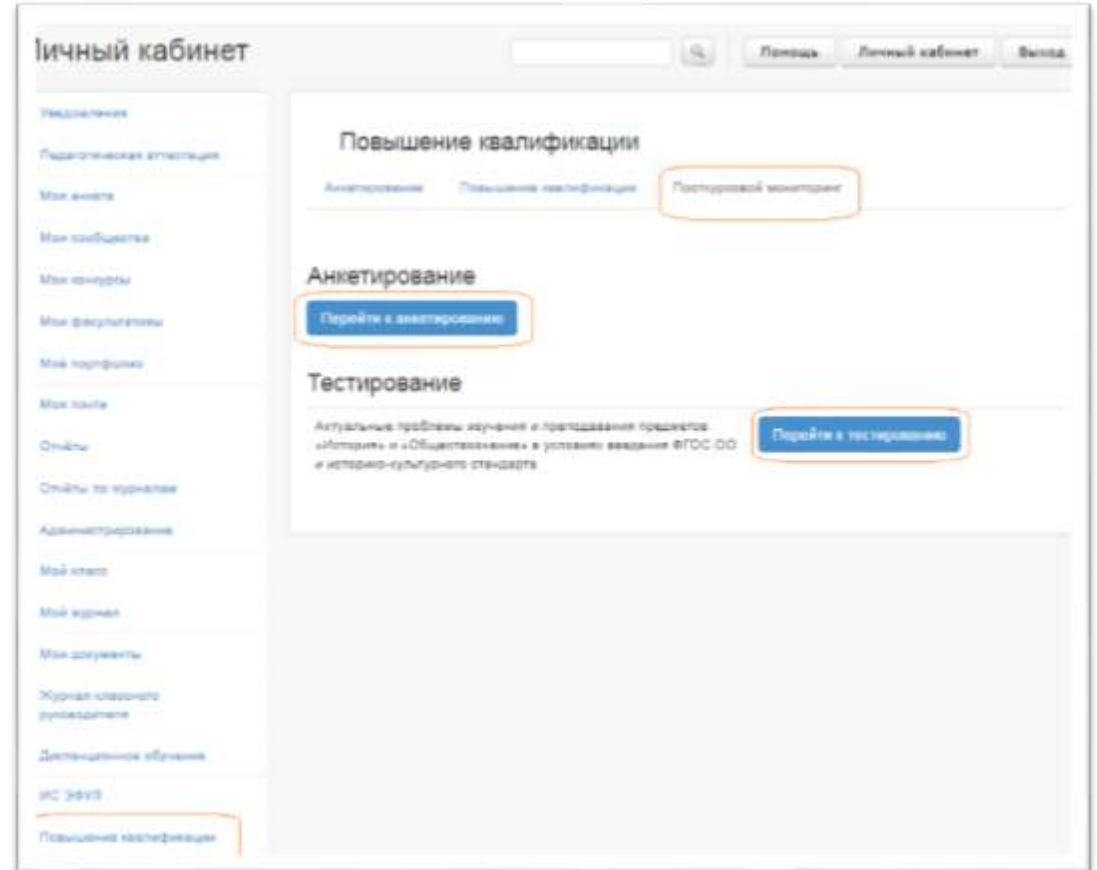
Личный кабинет

Помощь | Личный кабинет | Выход

Уведомления

Педагогическая аттестация

Моя анкета

Мои сообщества

Мои конкурсы

Мои факультативы

Моё портфолио

Моя почта

Отчёты

Отчёты по журналам

Администрирование

Мой класс

Мой журнал

Мои документы

Журнал классного руководителя

Дистанционное обучение

ИС ЭФУЗ

Повышение квалификации

Повышение квалификации

Анкетирование | Повышение квалификации | Посткурсовой мониторинг

Анкетирование

Перейти к анкетированию

Тестирование

Актуальные проблемы изучения и преподавания предметов «История» и «Обществознание» в условиях введения ФГОС ОО и историко-культурного стандарта

Перейти к тестированию